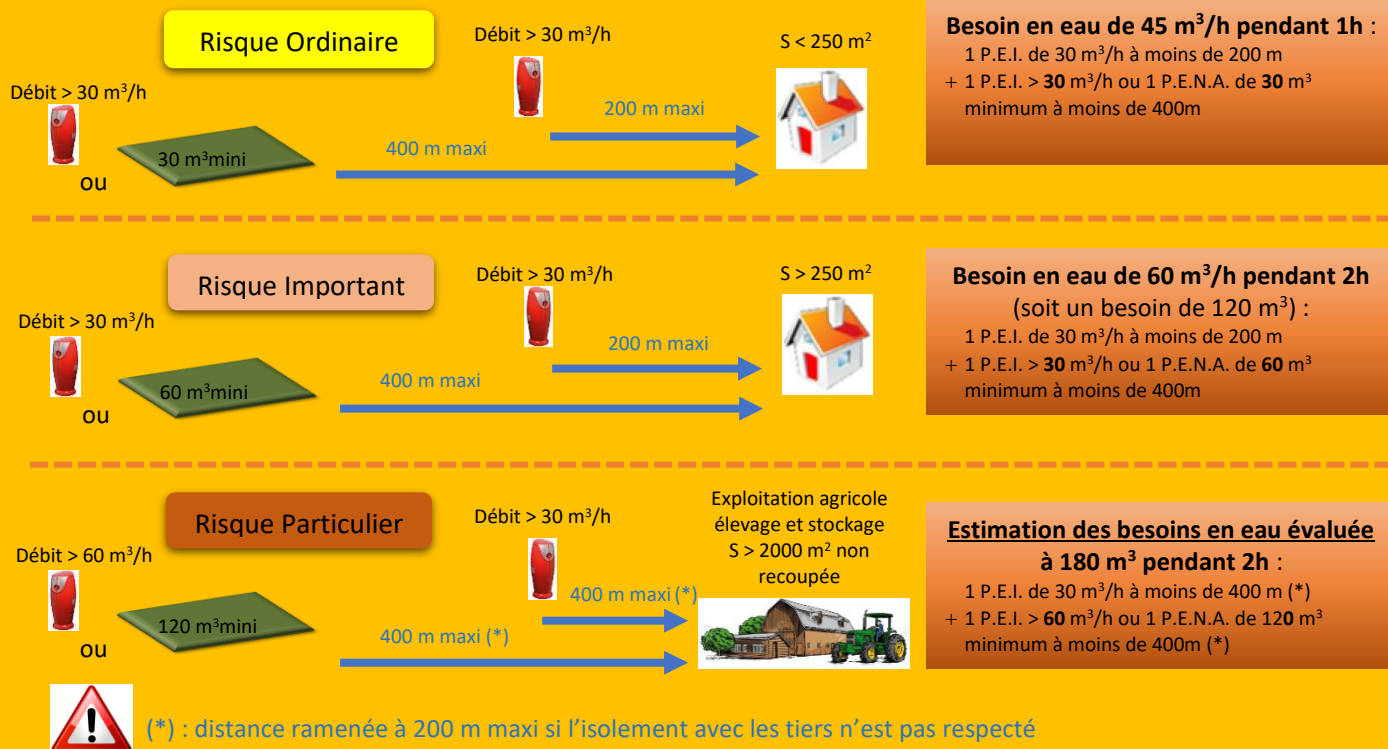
Risque Ordinaire

Débit > 30 m$^3$/h

S < 250 m$^2$

Débit > 30 m$^3$/h

200 m maxi

30 m$^3$mini

400 m maxi

ou

**Besoin en eau de 45 m$^3$/h pendant 1h** :
1 P.E.I. de 30 m$^3$/h à moins de 200 m
+ 1 P.E.I. > **30** m$^3$/h ou 1 P.E.N.A. de **30** m$^3$ minimum à moins de 400m

Risque Important

Débit > 30 m$^3$/h

S > 250 m$^2$

Débit > 30 m$^3$/h

200 m maxi

60 m$^3$mini

400 m maxi

ou

**Besoin en eau de 60 m$^3$/h pendant 2h**
(soit un besoin de 120 m$^3$) :
1 P.E.I. de 30 m$^3$/h à moins de 200 m
+ 1 P.E.I. > **30** m$^3$/h ou 1 P.E.N.A. de **60** m$^3$ minimum à moins de 400m

Risque Particulier

Débit > 30 m$^3$/h

Exploitation agricole élevage et stockage S > 2000 m$^2$ non recoupée

Débit > 60 m$^3$/h

400 m maxi (*)

120 m$^3$mini

400 m maxi (*)

ou

**Estimation des besoins en eau évaluée à 180 m$^3$ pendant 2h** :
1 P.E.I. de 30 m$^3$/h à moins de 400 m (*)
+ 1 P.E.I. > **60** m$^3$/h ou 1 P.E.N.A. de 12**0** m$^3$ minimum à moins de 400m (*)

(*) : distance ramenée à 200 m maxi si l'isolement avec les tiers n'est pas respecté